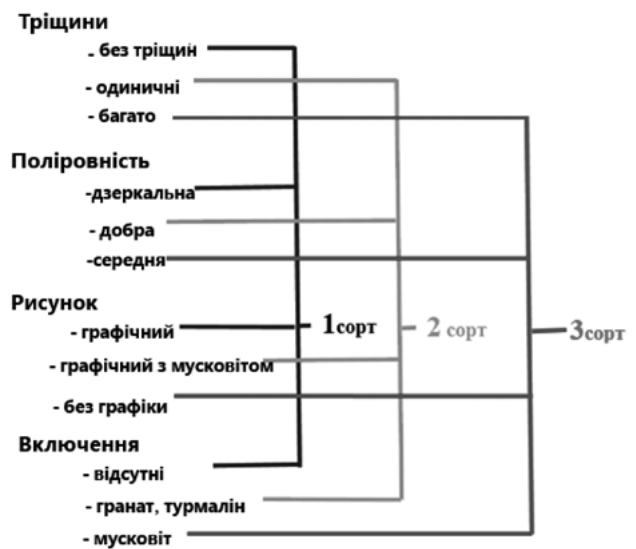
Тріщини
- без тріщин
- одиничні
- багато

Полірованість
-дзеркальна
- добра
-середня

Рисунок
- графічний
- графічний з мусковітом
- без графіки

Включення
- відсутні
- гранат, турмалін
- мусковіт

1сорт
2 сорт
3сорт